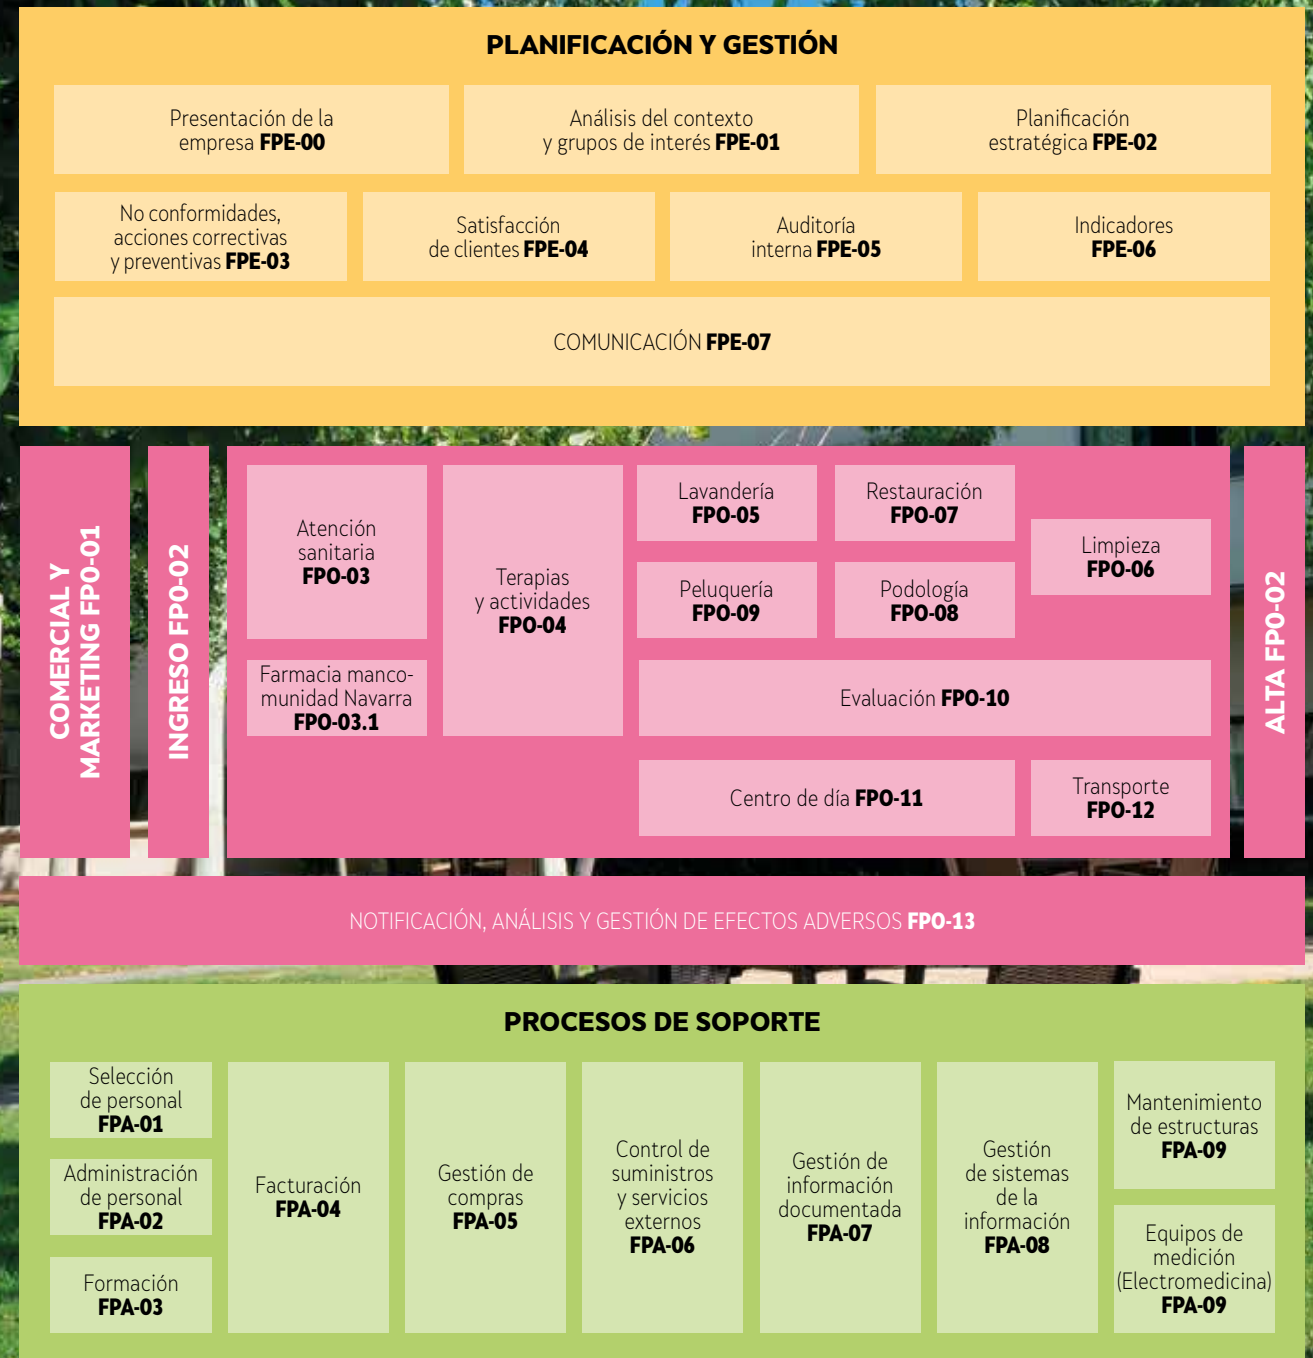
PLANIFICACIÓN Y GESTIÓN

Presentación de la empresa **FPE-00**

Análisis del contexto y grupos de interés **FPE-01**

Planificación estratégica **FPE-02**

No conformidades, acciones correctivas y preventivas **FPE-03**

Satisfacción de clientes **FPE-04**

Auditoría interna **FPE-05**

Indicadores **FPE-06**

COMUNICACIÓN **FPE-07**

COMERCIAL Y MARKETING FPO-01

INGRESO FPO-02

Atención sanitaria **FPO-03**

Farmacia mancomunidad Navarra **FPO-03.1**

Terapias y actividades **FPO-04**

Lavandería **FPO-05**

Restauración **FPO-07**

Limpieza **FPO-06**

Peluquería **FPO-09**

Podología **FPO-08**

Evaluación **FPO-10**

Centro de día **FPO-11**

Transporte **FPO-12**

ALTA FPO-02

NOTIFICACIÓN, ANÁLISIS Y GESTIÓN DE EFECTOS ADVERSOS **FPO-13**

PROCESOS DE SOPORTE

Selección de personal **FPA-01**

Administración de personal **FPA-02**

Formación **FPA-03**

Facturación **FPA-04**

Gestión de compras **FPA-05**

Control de suministros y servicios externos **FPA-06**

Gestión de información documentada **FPA-07**

Gestión de sistemas de la información **FPA-08**

Mantenimiento de estructuras **FPA-09**

Equipos de medición (Electromedicina) **FPA-09**